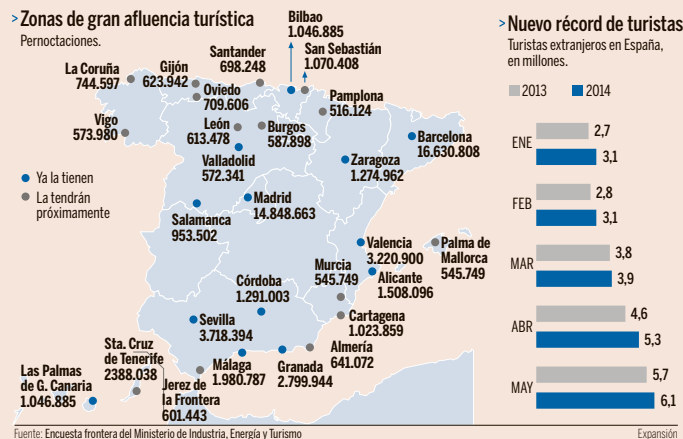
>Zonas de gran afluencia turística
Pernoctaciones.

Bilbao 1.046.885
San Sebastián 1.070.408
Santander 698.248
Gijón 623.942
La Coruña 744.597
Oviedo 709.606
Pamplona 516.124
Vigo 573.980
León 613.478
Burgos 587.898
Barcelona 16.630.808
Valladolid 572.341
Zaragoza 1.274.962
Ya la tienen
La tendrán próximamente
Madrid 14.848.663
Salamanca 953.502
Valencia 3.220.900
Palma de Mallorca 545.749
Murcia 545.749
Alicante 1.508.096
Córdoba 1.291.003
Sevilla 3.718.394
Cartagena 1.023.859
Sta. Cruz de Tenerife 2388.038
Almería 641.072
Las Palmas de G. Canaria 1.046.885
Málaga 1.980.787
Granada 2.799.944
Jerez de la Frontera 601.443

>Nuevo récord de turistas
Turistas extranjeros en España, en millones.

2013 2014

| | 2013 | 2014 |
|---|---|---|
| ENE | 2,7 | 3,1 |
| FEB | 2,8 | 3,1 |
| MAR | 3,8 | 3,9 |
| ABR | 4,6 | 5,3 |
| MAY | 5,7 | 6,1 |

Fuente: Encuesta frontera del Ministerio de Industria, Energía y Turismo
Expansión